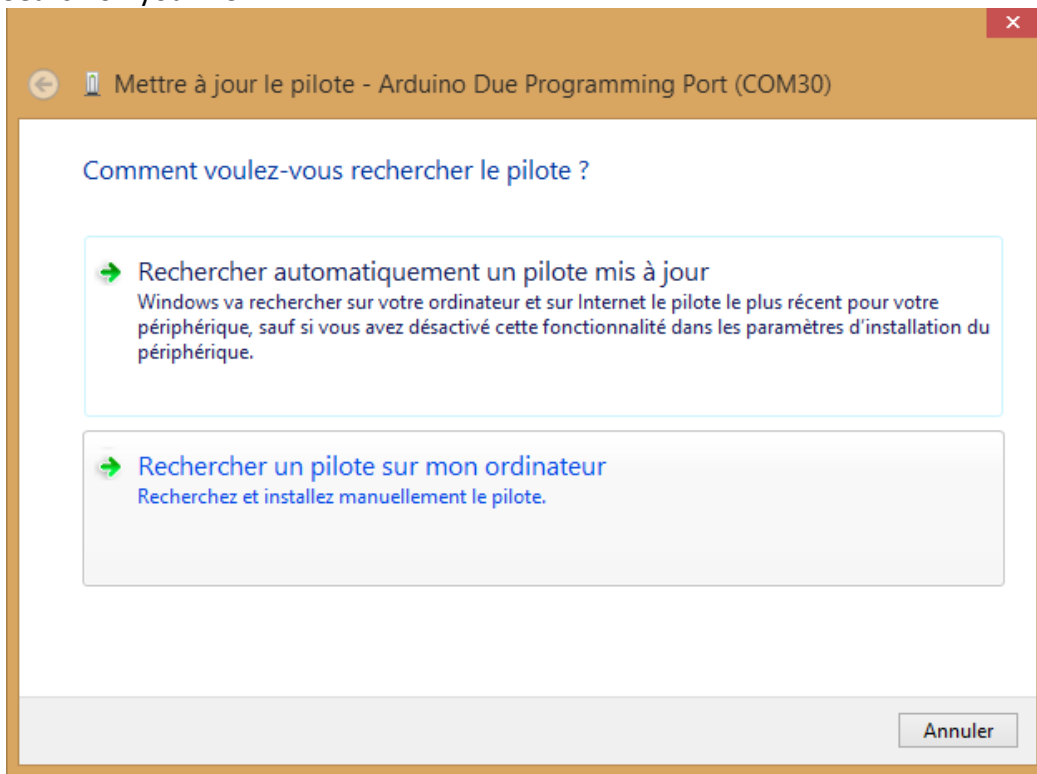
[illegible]

Mettre à jour le pilote - Arduino Due Programming Port (COM30)

Comment voulez-vous rechercher le pilote ?

Rechercher automatiquement un pilote mis à jour
Windows va rechercher sur votre ordinateur et sur Internet le pilote le plus récent pour votre périphérique, sauf si vous avez désactivé cette fonctionnalité dans les paramètres d'installation du périphérique.

Rechercher un pilote sur mon ordinateur
Recherchez et installez manuellement le pilote.

Annuler